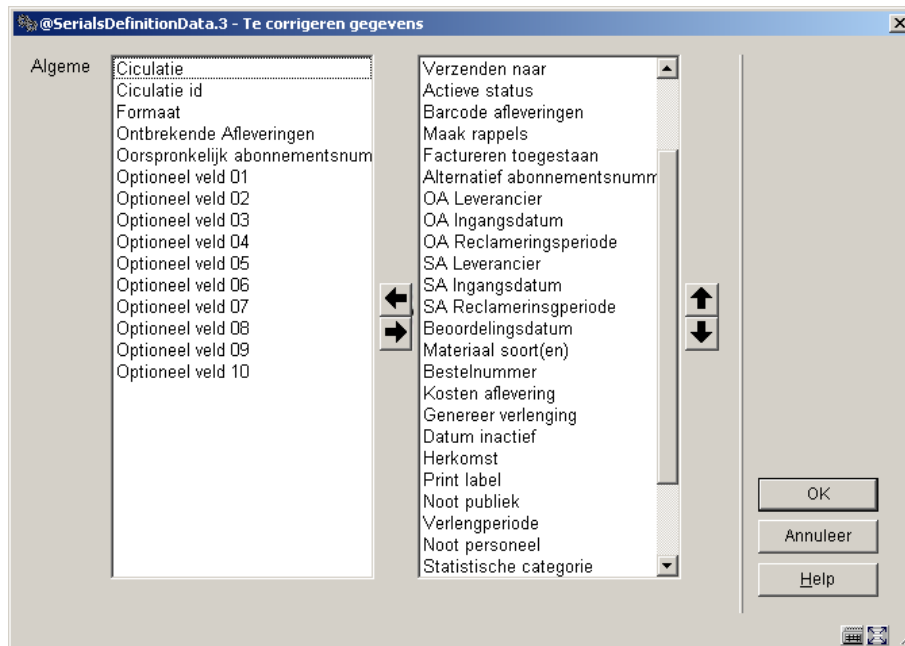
@SerialsDefinitionData.3 - Te corrigeren gegevens

Algeme

Ciculatie
Ciculatie id
Formaat
Ontbrekende Afleveringen
Oorspronkelijk abonnementsnum
Optioneel veld 01
Optioneel veld 02
Optioneel veld 03
Optioneel veld 04
Optioneel veld 05
Optioneel veld 06
Optioneel veld 07
Optioneel veld 08
Optioneel veld 09
Optioneel veld 10

Verzenden naar
Actieve status
Barcode afleveringen
Maak rappels
Factureren toegestaan
Alternatief abonnementsnumm
OA Leverancier
OA Ingangsdatum
OA Reclameringsperiode
SA Leverancier
SA Ingangsdatum
SA Reclamerinsgperiode
Beoordelingsdatum
Materiaal soort(en)
Bestelnummer
Kosten aflevering
Genereer verlenging
Datum inactief
Herkomst
Print label
Noot publiek
Verlengperiode
Noot personeel
Statistische categorie

OK
Annuleer
Help